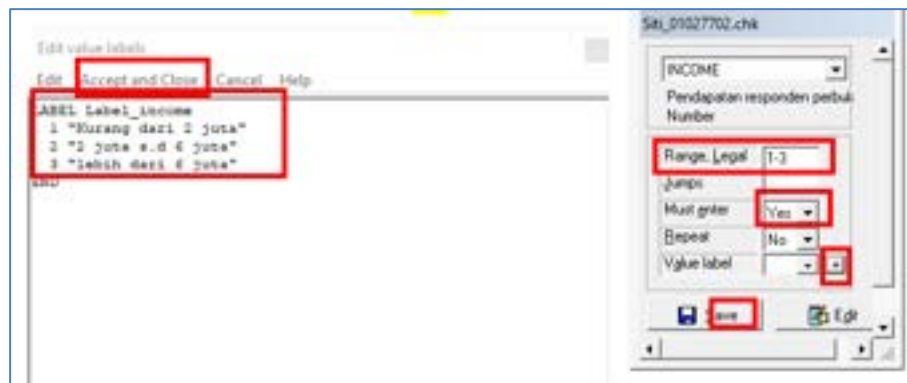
Edit value labels

Edit Accept and Close Cancel Help

LABEL Label_income
1 "Kurang dari 2 juta"
2 "2 juta s.d 6 juta"
3 "lebih dari 6 juta"
END

Siti_01027702.chk

INCOME

Pendapatan responden perbul

Number

Range, Legal 1-3

Jumps

Must enter Yes

Repeat No

Value label

Save

Edit